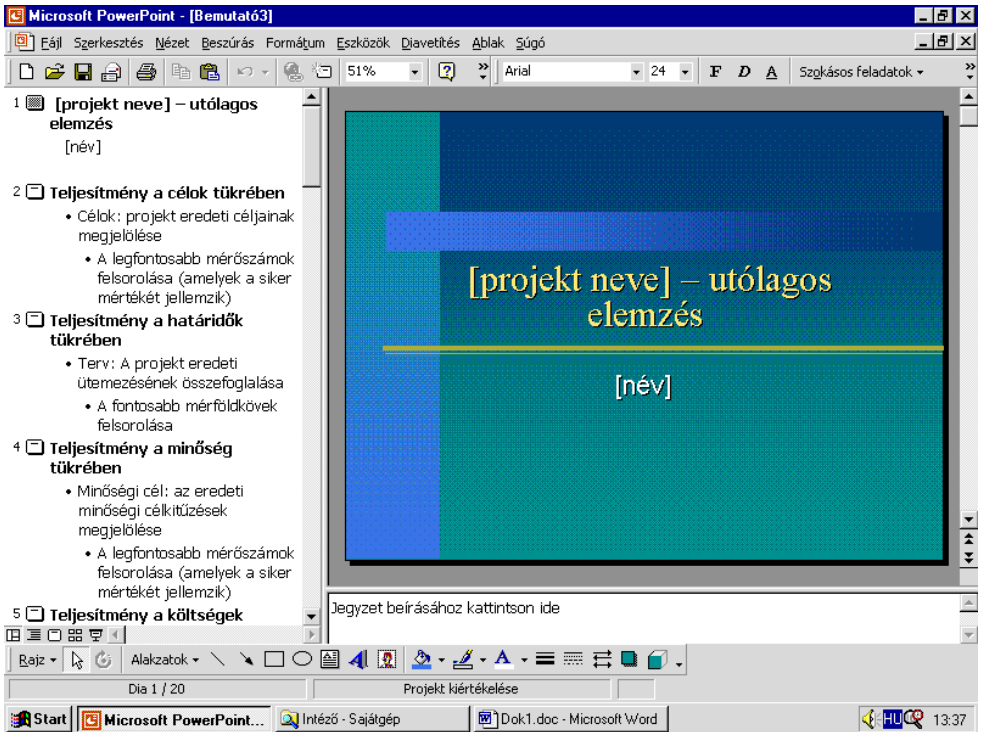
Microsoft PowerPoint - [Bemutató3]

Fájl Szerkesztés Nézet Beszúrás Formátum Eszközök Diavetítés Ablak Súgó

51% Arial 24 F D A Szokásos feladatok

1 [projekt neve] – utólagos elemzés
[név]

2 Teljesítmény a célok tükrében
• Célok: projekt eredeti céljainak megjelölése
• A legfontosabb mérőszámok felsorolása (amelyek a siker mértékét jellemzik)

3 Teljesítmény a határidők tükrében
• Terv: A projekt eredeti ütemezésének összefoglalása
• A fontosabb mérföldkövek felsorolása

4 Teljesítmény a minőség tükrében
• Minőségi cél: az eredeti minőségi célkitűzések megjelölése
• A legfontosabb mérőszámok felsorolása (amelyek a siker mértékét jellemzik)

5 Teljesítmény a költségek

[projekt neve] – utólagos elemzés

[név]

Jegyzet beírásához kattintson ide

Rajz Alakzatok

Dia 1 / 20 Projekt kiértékelése

Start Microsoft PowerPoint... Intéző - Sajátgép Dok1.doc - Microsoft Word HU 13:37